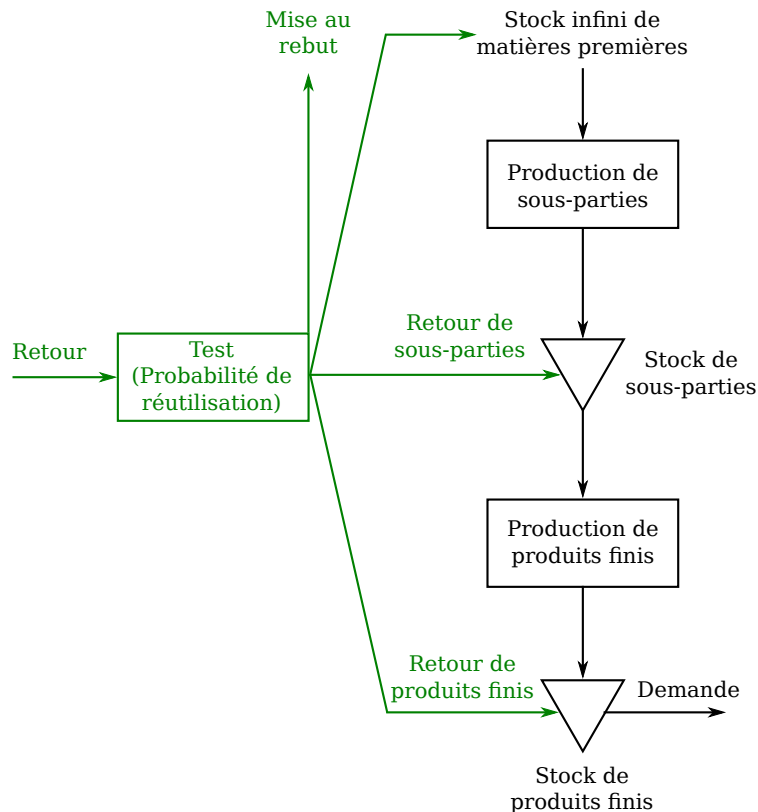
Mise au rebut

Stock infini de matières premières

Production de sous-parties

Retour

Test (Probabilité de réutilisation)

Retour de sous-parties

Stock de sous-parties

Production de produits finis

Retour de produits finis

Demande

Stock de produits finis